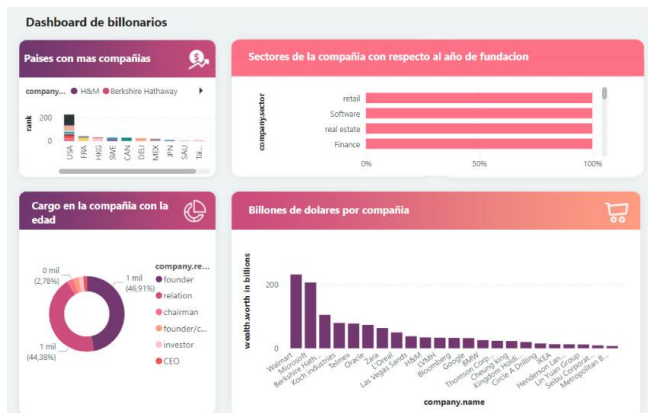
Dashboard de billonarios

Paises con mas compañias

company... ● H&M ● Berkshire Hathaway

rank

200

0

USA FRA HKG SWE CAN DEU MEX JPN SAU Tai...

Sectores de la compañia con respecto al año de fundacion

company.sector

retail

Software

real estate

Finance

0%

50%

100%

Cargo en la compañia con la edad

0 mil (2,78%)

1 mil (46,91%)

1 mil (44,38%)

company.re...

founder

relation

chairman

founder/c...

investor

CEO

Billones de dolares por compañia

wealth.worth in billions

200

0

Walmart

Microsoft

Berkshire Hath...

Koch industries

Telmex

Oracle

Zara

L'Oreal

Las Vegas Sands

H&M

LVMH

Bloomberg

Google

BMW

Thomson Corp...

Cheung Kong

Kingdom Holdi...

Circle A Drilling

IKEA

Henderson Lan...

Lin Yuan Group

Seibu Corporat...

Metropolitan B...

company.name